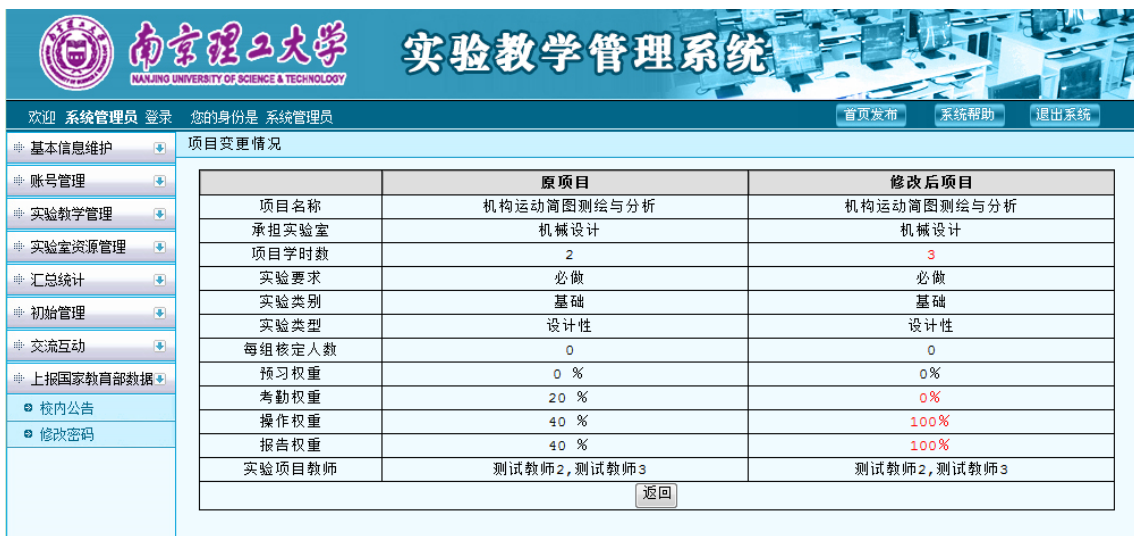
南京理工大学
NANJING UNIVERSITY OF SCIENCE & TECHNOLOGY
实验教学管理系统

欢迎 系统管理员 登录 您的身份是 系统管理员
首页发布 系统帮助 退出系统

基本信息维护
账号管理
实验教学管理
实验室资源管理
汇总统计
初始管理
交流互动
上报国家教育部数据
校内公告
修改密码

项目变更情况

| | 原项目 | 修改后项目 |
|---|---|---|
| 项目名称 | 机构运动简图测绘与分析 | 机构运动简图测绘与分析 |
| 承担实验室 | 机械设计 | 机械设计 |
| 项目学时数 | 2 | 3 |
| 实验要求 | 必做 | 必做 |
| 实验类别 | 基础 | 基础 |
| 实验类型 | 设计性 | 设计性 |
| 每组核定人数 | 0 | 0 |
| 预习权重 | 0 % | 0% |
| 考勤权重 | 20 % | 0% |
| 操作权重 | 40 % | 100% |
| 报告权重 | 40 % | 100% |
| 实验项目教师 | 测试教师2,测试教师3 | 测试教师2,测试教师3 |

返回